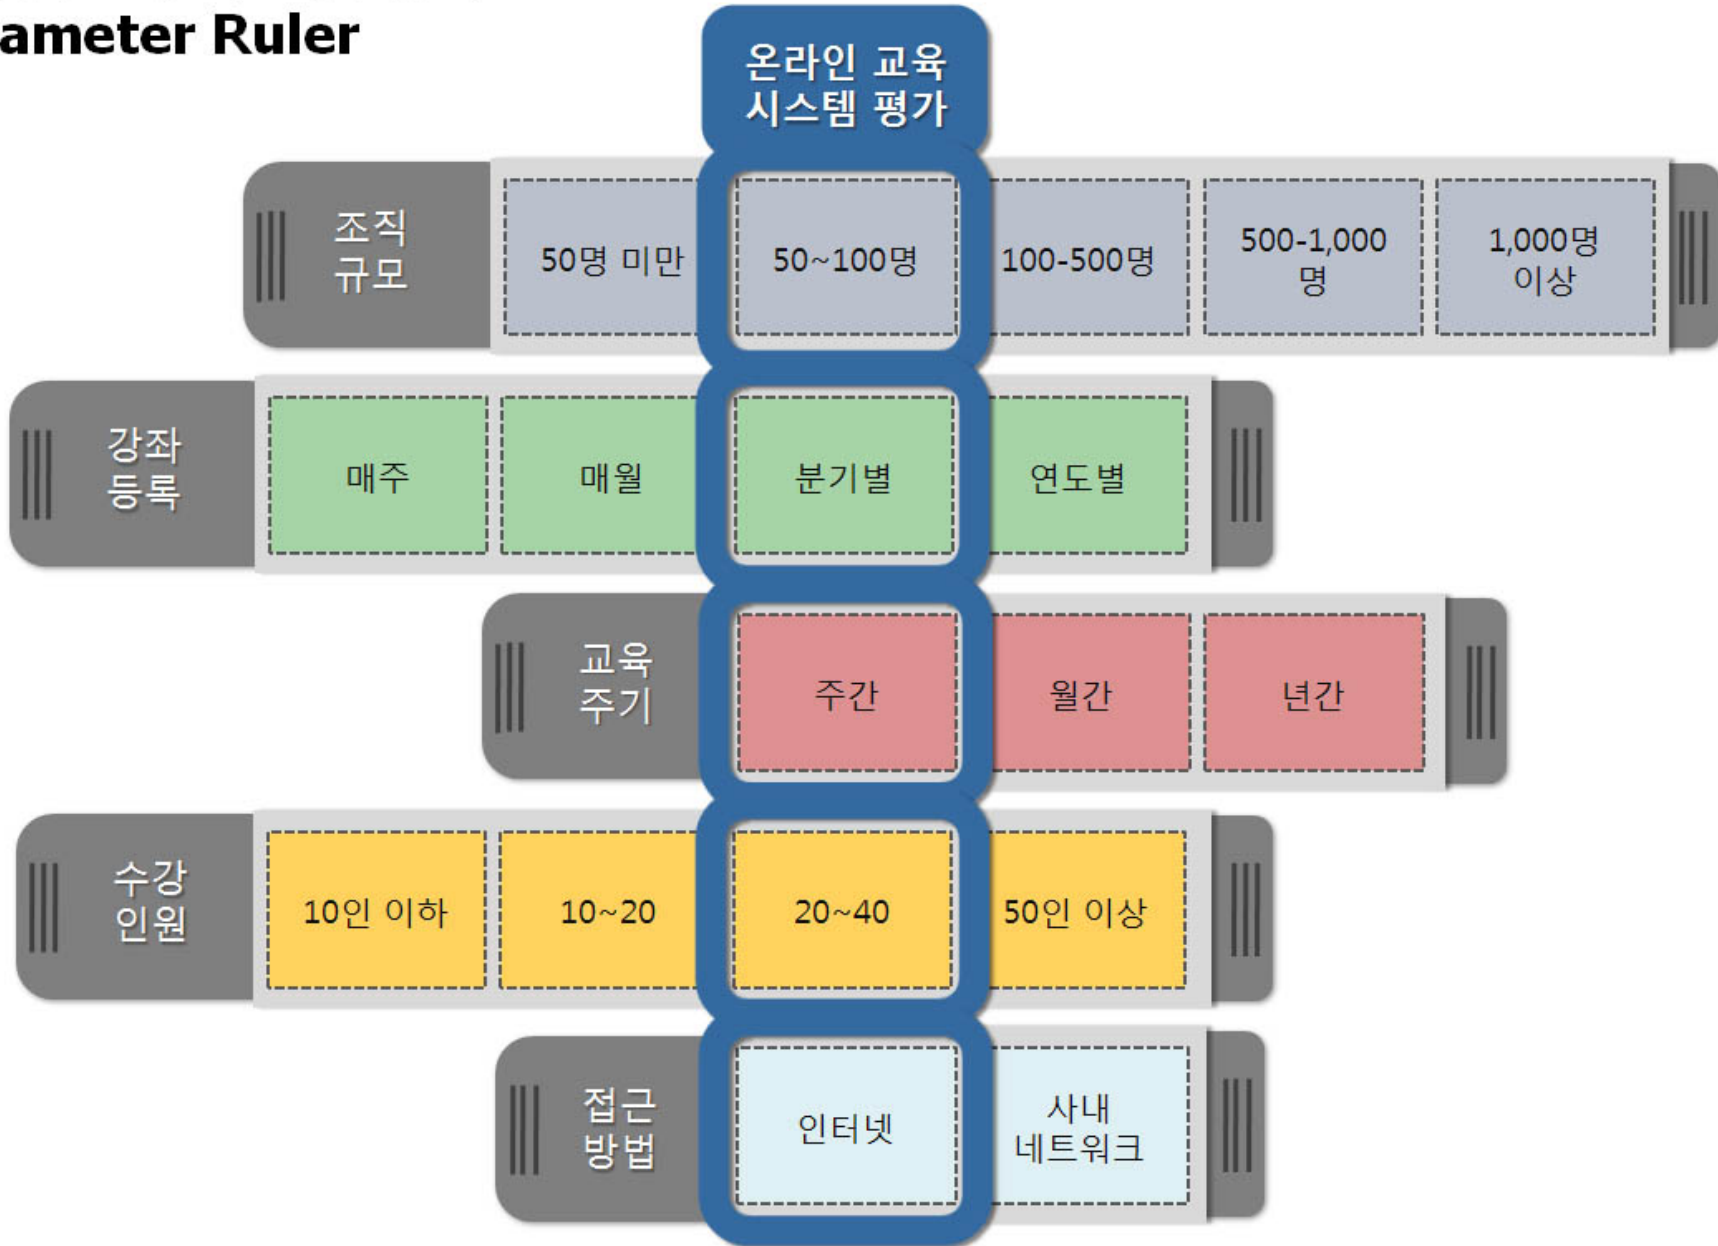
ameter Ruler

온라인 교육 시스템 평가

조직 규모
50명 미만
50~100명
100-500명
500-1,000 명
1,000명 이상

강좌 등록
매주
매월
분기별
연도별

교육 주기
주간
월간
년간

수강 인원
10인 이하
10~20
20~40
50인 이상

접근 방법
인터넷
사내 네트워크